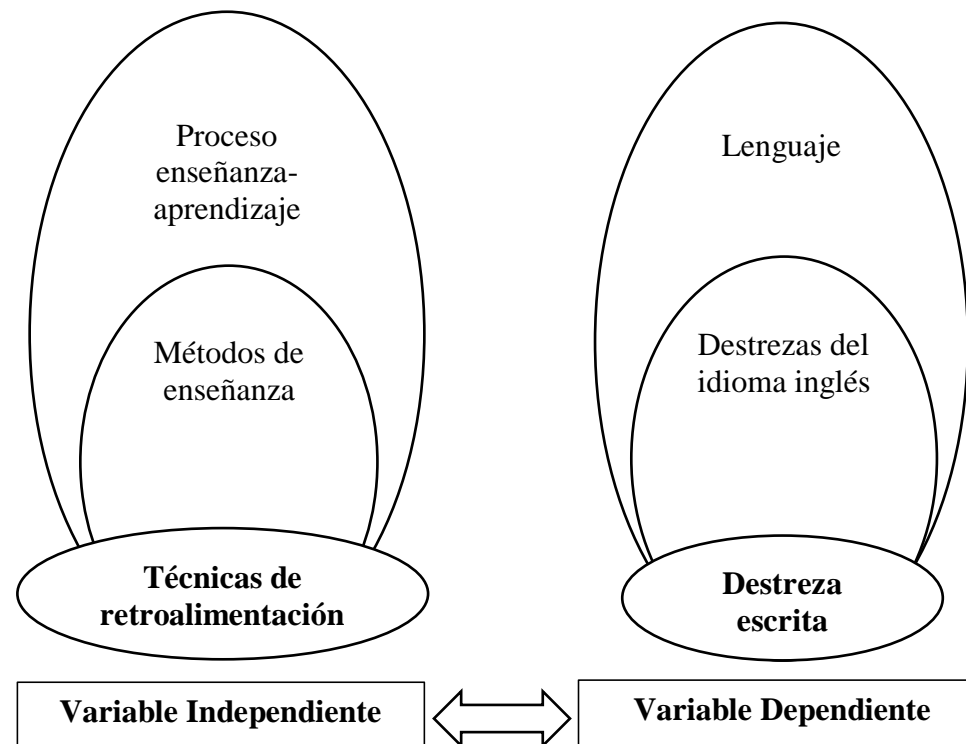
Proceso enseñanza-aprendizaje

Métodos de enseñanza

**Técnicas de retroalimentación**

Lenguaje

Destrezas del idioma inglés

**Destreza escrita**

**Variable Independiente**

**Variable Dependiente**